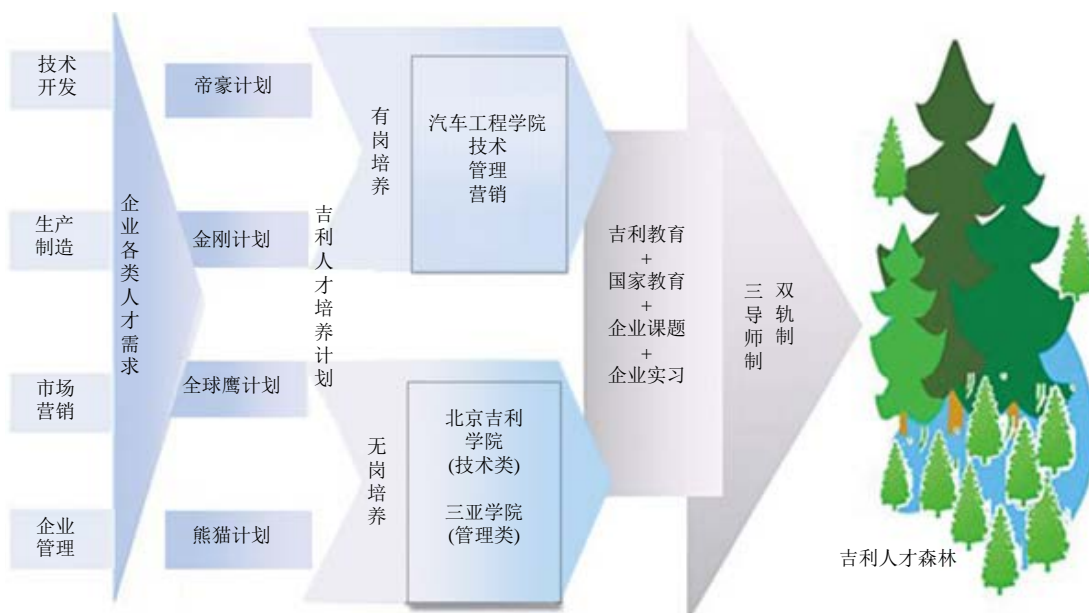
技术开发

生产制造

市场营销

企业管理

企业各类人才需求

帝豪计划

金刚计划

全球鹰计划

熊猫计划

吉利人才培养计划

有岗培养

汽车工程学院
技术
管理
营销

无岗培养

北京吉利学院
(技术类)

三亚学院
(管理类)

吉利教育
+
国家教育
+
企业课题
+
企业实习

三导师制

双轨制

吉利人才森林